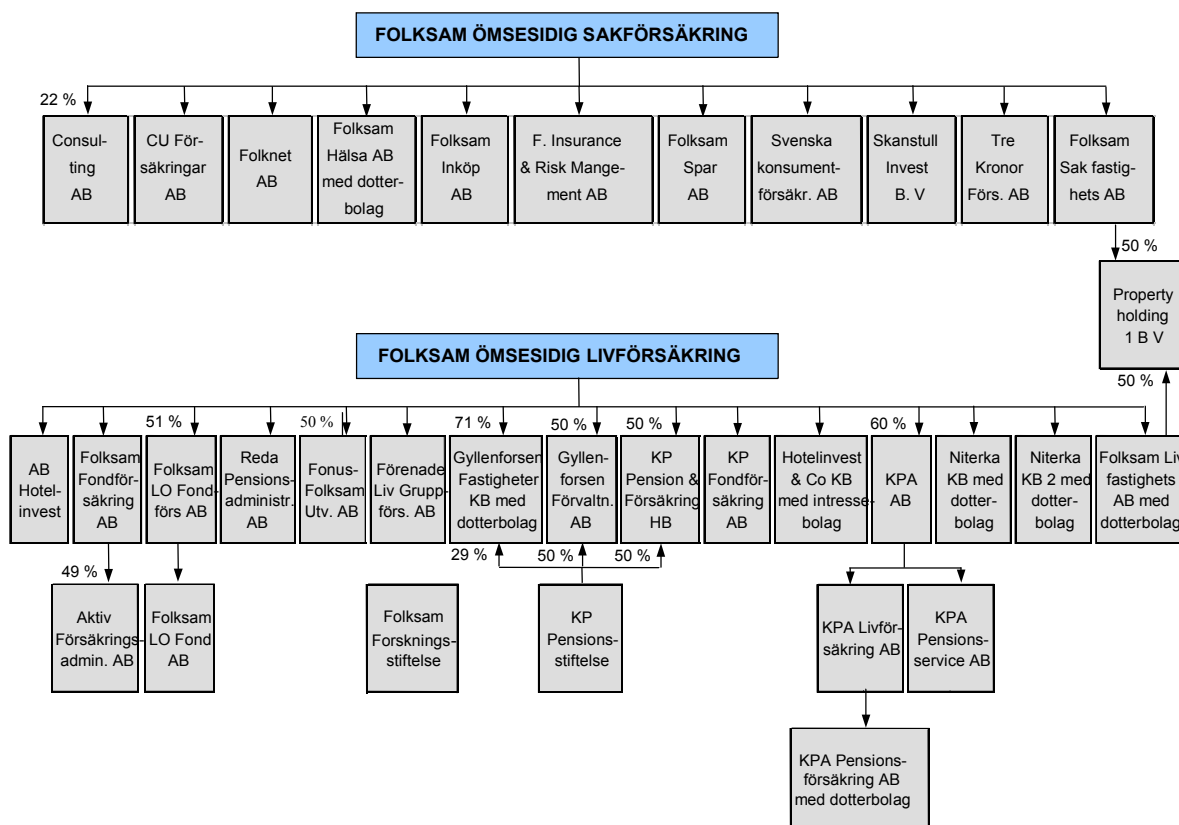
FOLKSAM ÖMSESIDIG SAKFÖRSÄKRING

22 %

Consulting AB

CU Försäkringar AB

Folknet AB

Folksam Hälsa AB med dotterbolag

Folksam Inköp AB

F. Insurance & Risk Mangement AB

Folksam Spar AB

Svenska konsumentförsäkr. AB

Skanstull Invest B. V

Tre Kronor Förs. AB

Folksam Sak fastighets AB

50 %

Property holding 1 B V

50 %

FOLKSAM ÖMSESIDIG LIVFÖRSÄKRING

51 %

50 %

71 %

50 %

50 %

60 %

AB Hotelinvest

Folksam Fondförsäkring AB

Folksam LO Fondförs AB

Reda Pensionsadministr. AB

Fonus-Folksam Utv. AB

Förenade Liv Gruppförs. AB

Gyllenforsen Fastigheter KB med dotterbolag

Gyllenforsen Förvaltn. AB

KP Pension & Försäkring HB

KP Fondförsäkring AB

Hotelinvest & Co KB med intressebolag

KPA AB

Niterka KB med dotterbolag

Niterka KB 2 med dotterbolag

Folksam Liv fastighets AB med dotterbolag

49 %

29 %

50 %

50 %

Aktiv Försäkringsadmin. AB

Folksam LO Fond AB

Folksam Forskningsstiftelse

KP Pensionsstiftelse

KPA Livförsäkring AB

KPA Pensionsservice AB

KPA Pensionsförsäkring AB med dotterbolag